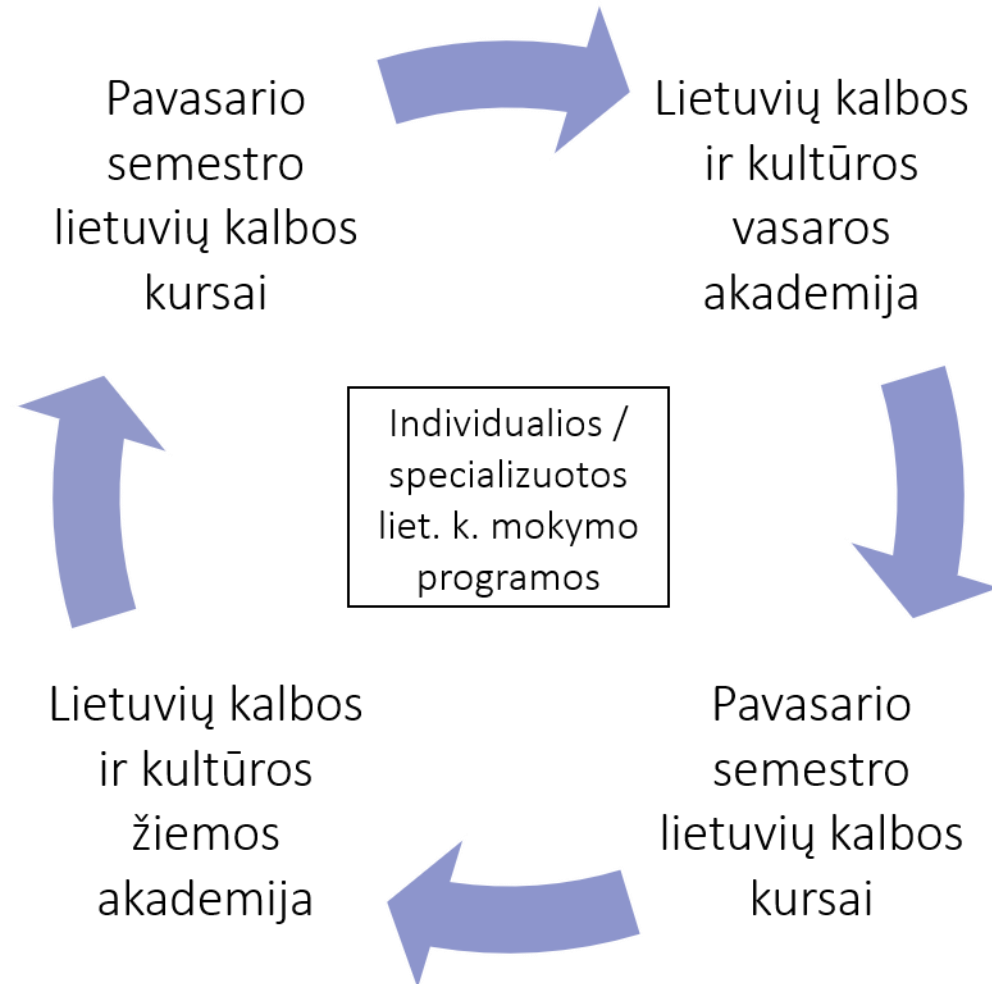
Pavasario semestro lietuvių kalbos kursai

Lietuvių kalbos ir kultūros vasaros akademija

Individualios / specializuotos liet. k. mokymo programos

Lietuvių kalbos ir kultūros žiemos akademija

Pavasario semestro lietuvių kalbos kursai